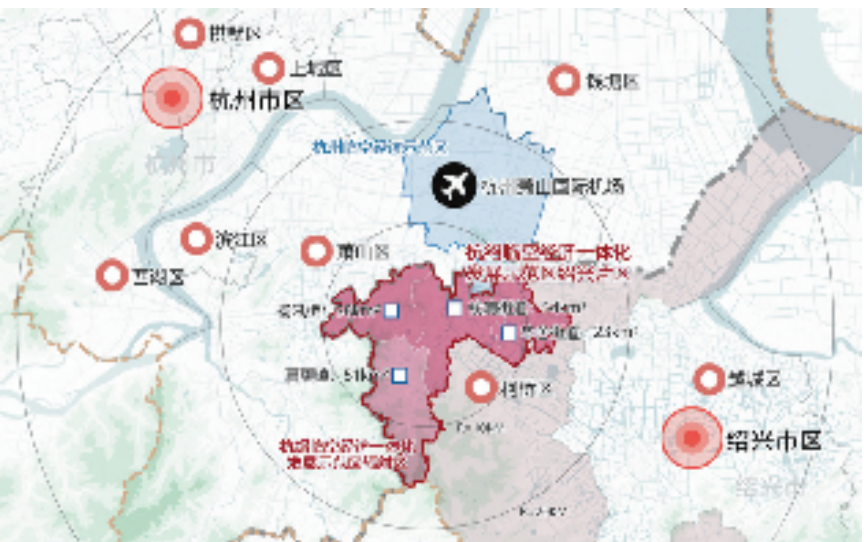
拱墅区

上城区

杭州市区

钱塘区

杭州市

杭州空港经济区

萧山国际机场

滨江区

萧山区

西湖区

杭绍临空经济一体化
发展示范区绍兴片区

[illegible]

柯桥区

越城区

绍兴市区

绍兴市

杭绍临空经济一体化
发展示范区杭州片区